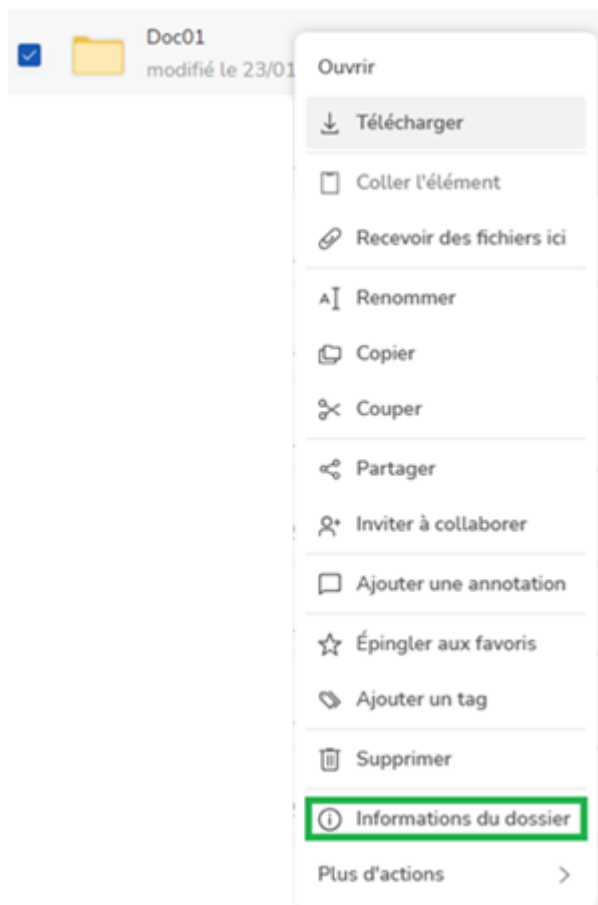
Doc01
modifié le 23/01

Ouvrir

Télécharger

Coller l'élément

Recevoir des fichiers ici

Renommer

Copier

Couper

Partager

Inviter à collaborer

Ajouter une annotation

Épingler aux favoris

Ajouter un tag

Supprimer

Informations du dossier

Plus d'actions